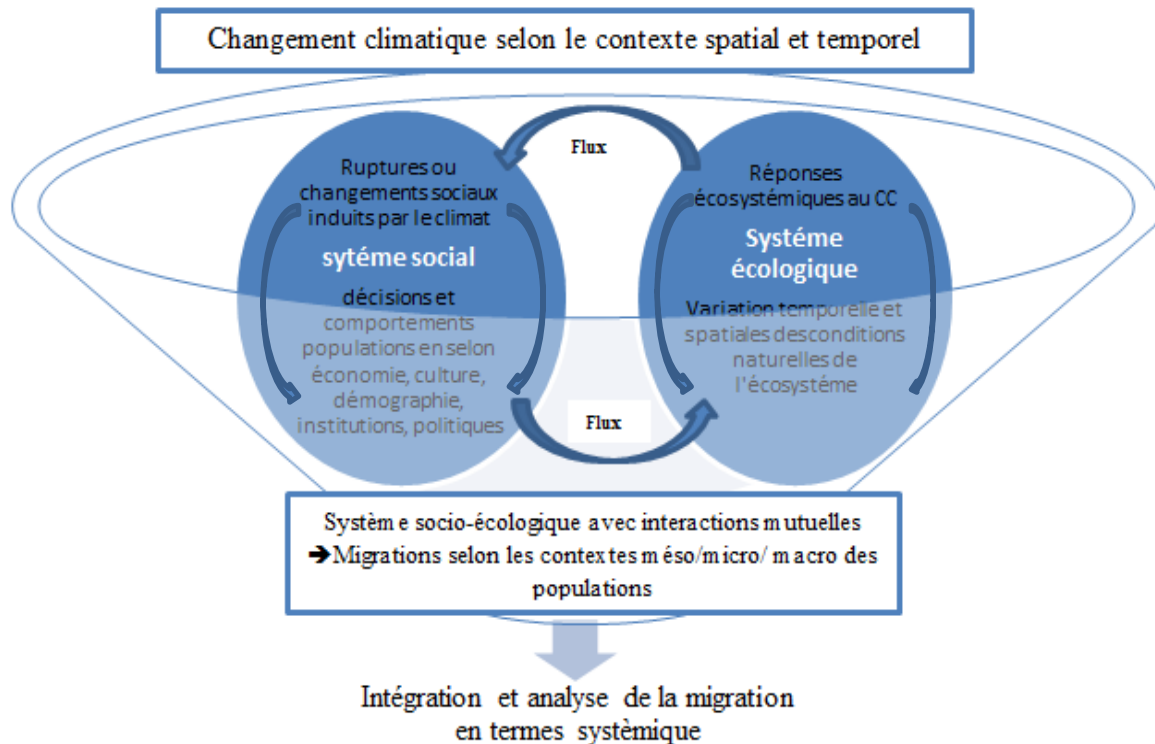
Changement climatique selon le contexte spatial et temporel

Flux

Ruptures ou changements sociaux induits par le climat

sytéme social

décisions et comportements populations en selon économie, culture, démographie, institutions, politiques

Réponses écosystémiques au CC

Système écologique

Variation temporelle et spatiales desconditions naturelles de l'écosystéme

Flux

Systèm e socio-écologique avec interactions m utuelles
➔Migrations selon les contextes m éso/m icro/ m acro des populations

Intégration et analyse de la migration en termes systèmique